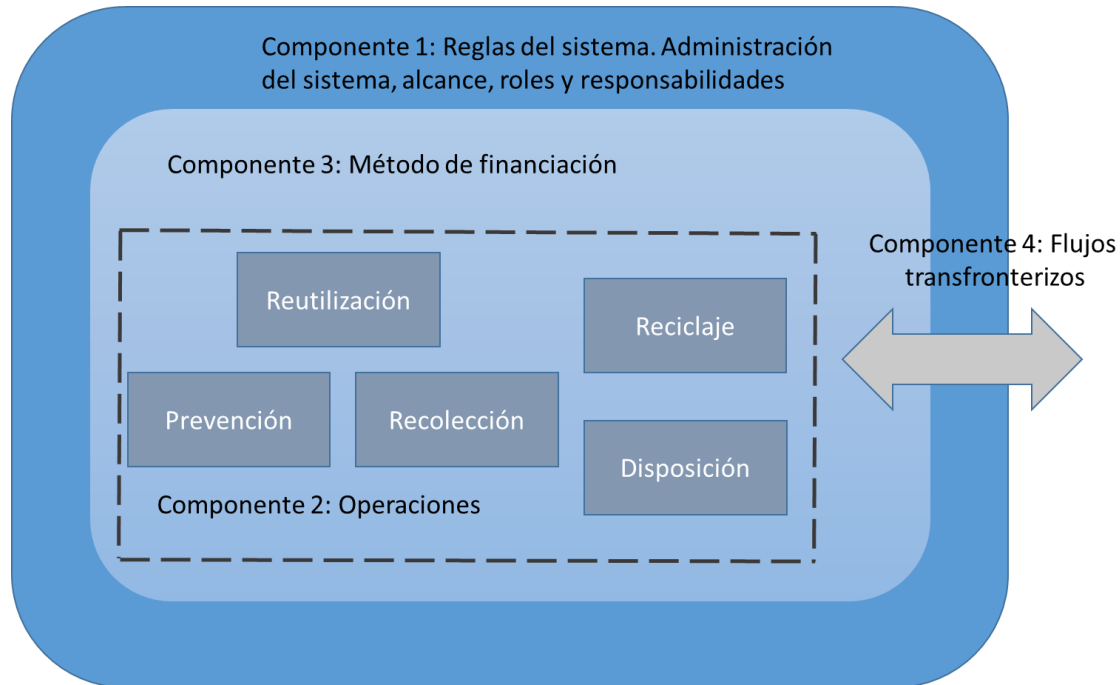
Componente 1: Reglas del sistema. Administración del sistema, alcance, roles y responsabilidades

Componente 3: Método de financiación

Componente 4: Flujos transfronterizos

Reutilización

Reciclaje

Prevención

Recolección

Disposición

Componente 2: Operaciones